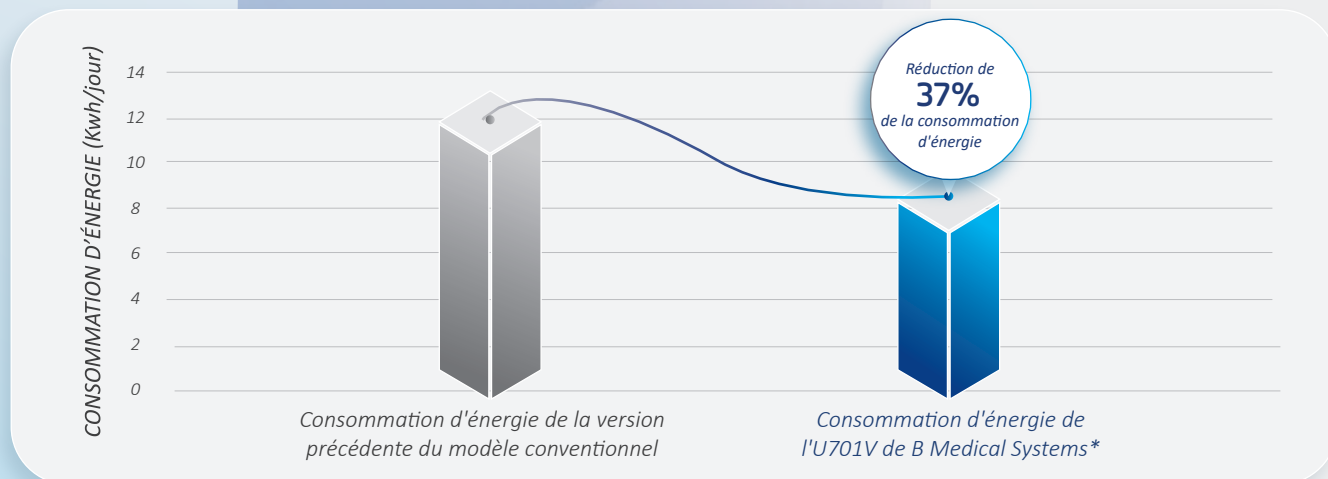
CONSOMMATION D'ÉNERGIE (Kwh/jour)

14
12
10
8
6
4
2
0

Réduction de
37%
de la consommation d'énergie

Consommation d'énergie de la version précédente du modèle conventionnel

Consommation d'énergie de l'U701V de B Medical Systems*